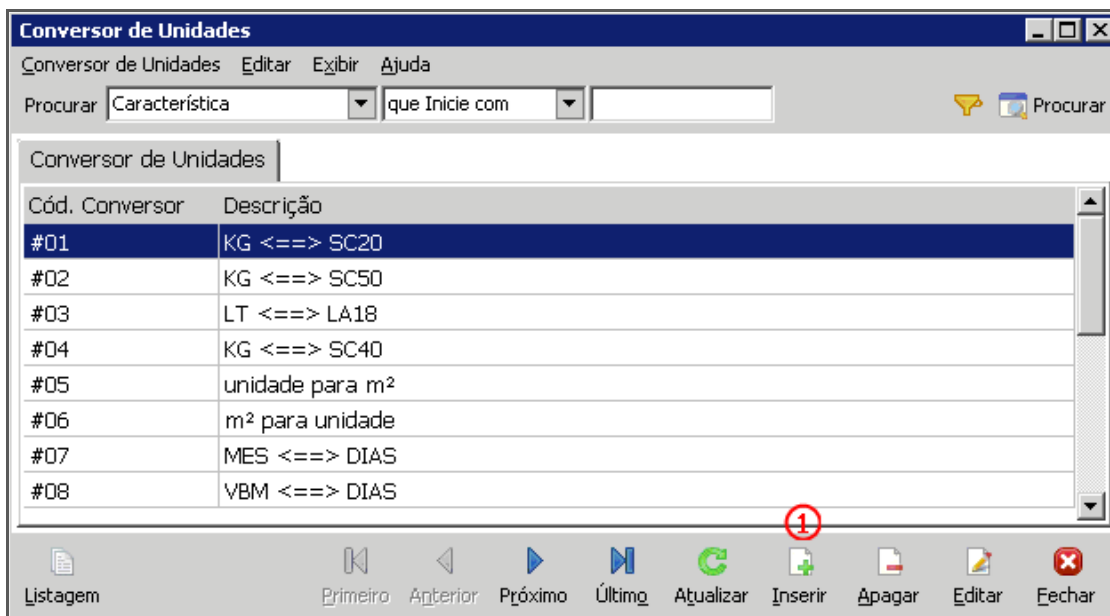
Conversor de Unidades

Conversor de Unidades  Editar  Exibir  Ajuda

Procurar  Característica  que Inicie com  Procurar

Conversor de Unidades

| Cód. Conversor | Descrição |
|---|---|
| #01 | KG <==> SC20 |
| #02 | KG <==> SC50 |
| #03 | LT <==> LA18 |
| #04 | KG <==> SC40 |
| #05 | unidade para m² |
| #06 | m² para unidade |
| #07 | MES <==> DIAS |
| #08 | VBM <==> DIAS |

1

Listagem  Primeiro  Anterior  Próximo  Último  Atualizar  Inserir  Apagar  Editar  Fechar